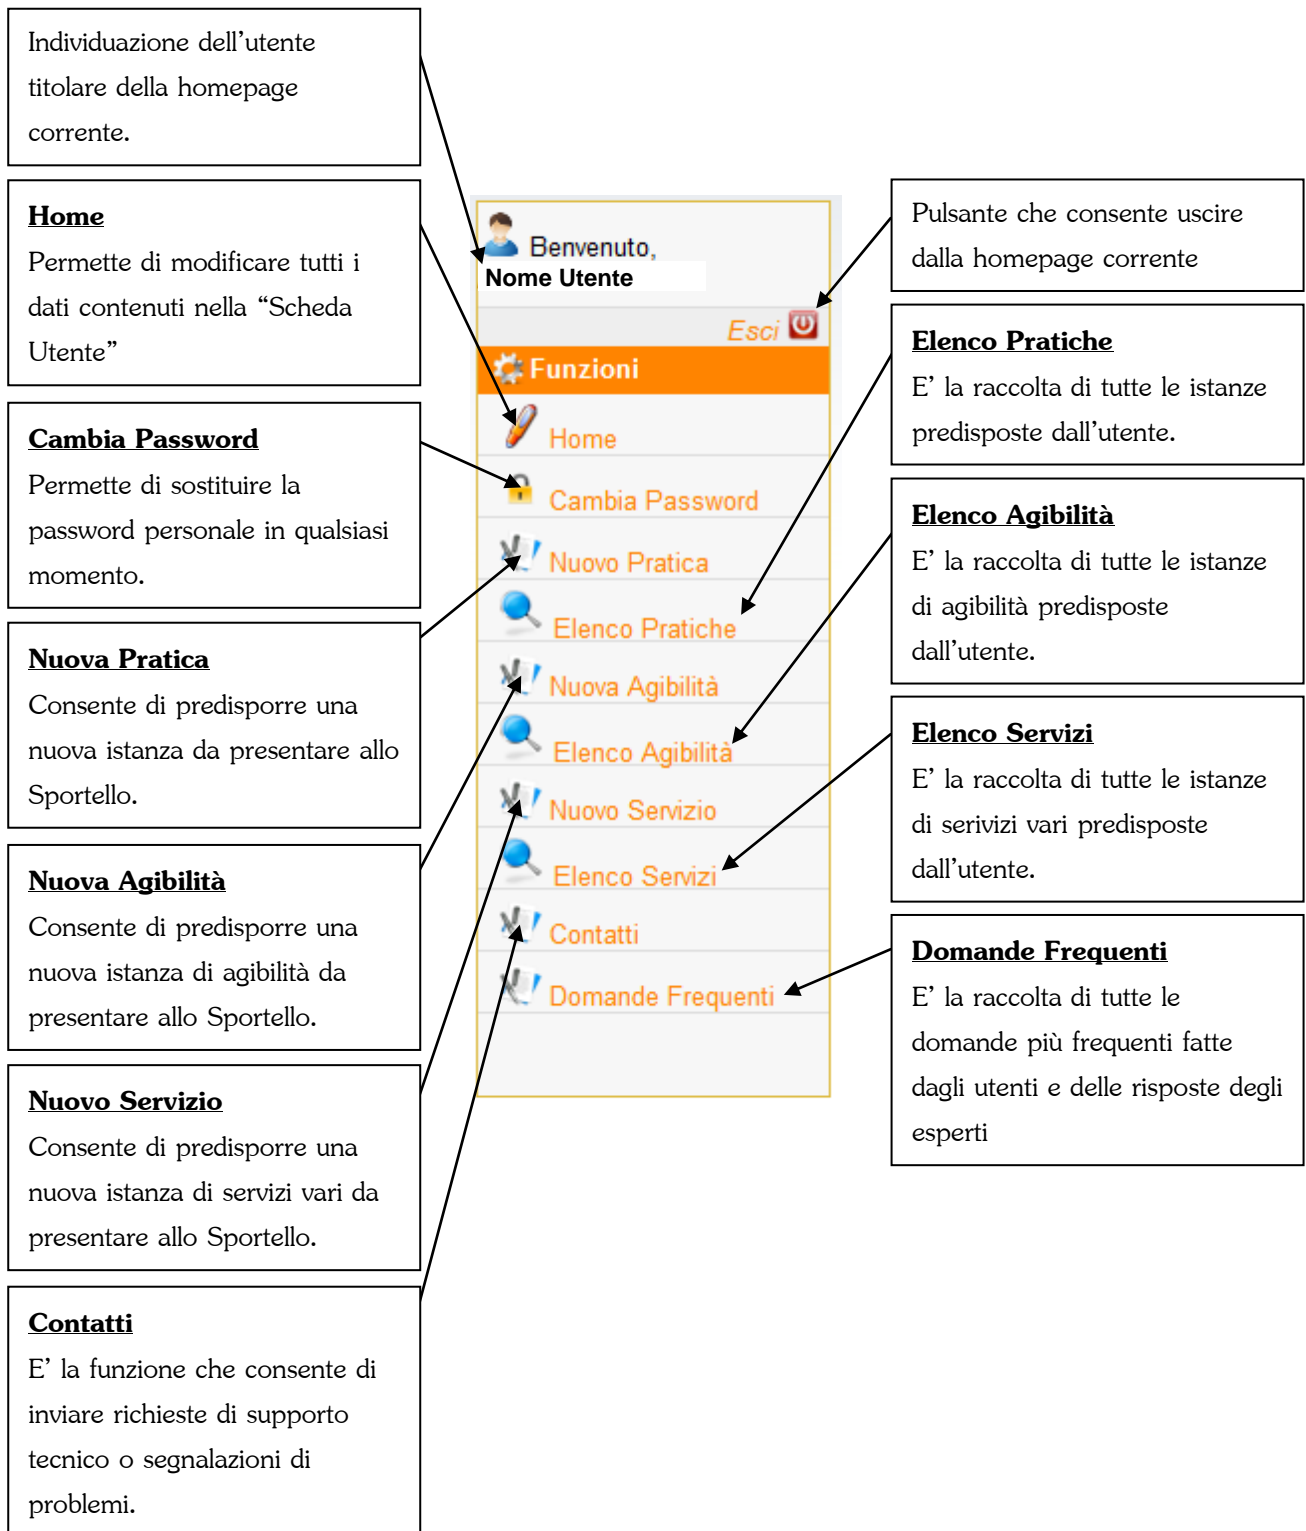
Individuazione dell'utente titolare della homepage corrente.

**Home**
Permette di modificare tutti i dati contenuti nella "Scheda Utente"

**Cambia Password**
Permette di sostituire la password personale in qualsiasi momento.

**Nuova Pratica**
Consente di predisporre una nuova istanza da presentare allo Sportello.

**Nuova Agibilità**
Consente di predisporre una nuova istanza di agibilità da presentare allo Sportello.

**Nuovo Servizio**
Consente di predisporre una nuova istanza di servizi vari da presentare allo Sportello.

**Contatti**
E' la funzione che consente di inviare richieste di supporto tecnico o segnalazioni di problemi.

Benvenuto,
Nome Utente
Esci
Funzioni
Home
Cambia Password
Nuovo Pratica
Elenco Pratiche
Nuova Agibilità
Elenco Agibilità
Nuovo Servizio
Elenco Servizi
Contatti
Domande Frequenti

Pulsante che consente uscire dalla homepage corrente

**Elenco Pratiche**
E' la raccolta di tutte le istanze predisposte dall'utente.

**Elenco Agibilità**
E' la raccolta di tutte le istanze di agibilità predisposte dall'utente.

**Elenco Servizi**
E' la raccolta di tutte le istanze di serivizi vari predisposte dall'utente.

**Domande Frequenti**
E' la raccolta di tutte le domande più frequenti fatte dagli utenti e delle risposte degli esperti